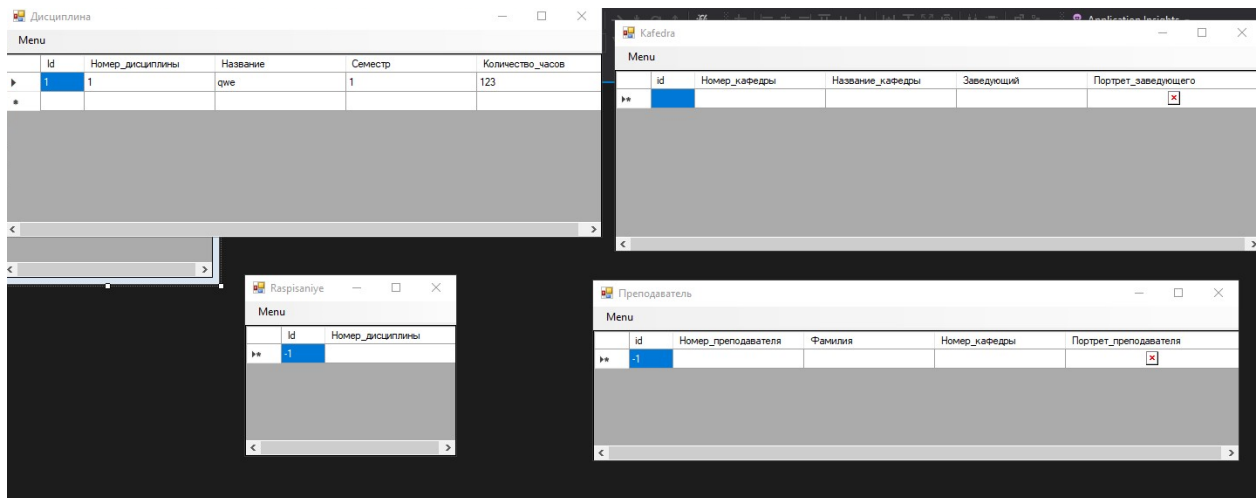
Дисциплина

Menu

| | Id | Номер_дисциплины | Название | Семестр | Количество_часов |
|---|---|---|---|---|---|
| ▸ | 1 | 1 | qwe | 1 | 123 |
| * | | | | | |

Application Insights

Kafedra

Menu

| | id | Номер_кафедры | Название_кафедры | Заведущий | Портрет_заведущего |
|---|---|---|---|---|---|
| ▸* | | | | | |

Raspisaniye

Menu

| | Id | Номер_дисциплины |
|---|---|---|
| ▸* | -1 | |

Преподаватель

Menu

| | id | Номер_преподавателя | Фамилия | Номер_кафедры | Портрет_преподавателя |
|---|---|---|---|---|---|
| ▸* | -1 | | | | |